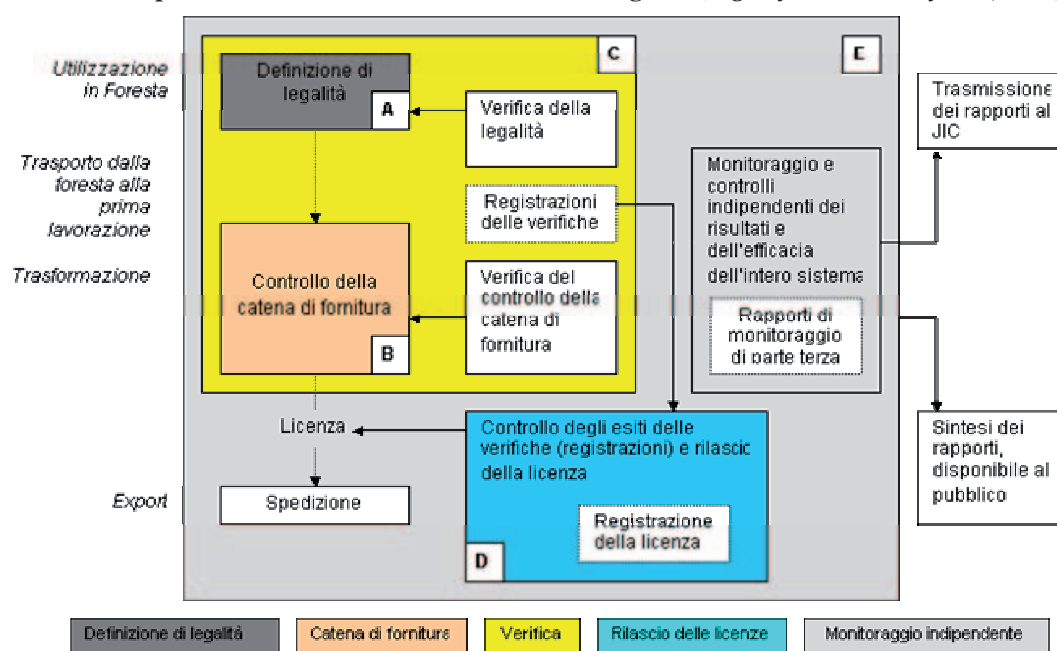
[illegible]

Utilizzazione in Foresta

Trasporto dalla foresta alla prima lavorazione

Trasformazione

Export

C

E

Definizione di legalità

A

Verifica della legalità

Registrazioni delle verifiche

Controllo della catena di fornitura

B

Verifica del controllo della catena di fornitura

Licenza

Spedizione

Controllo degli esiti delle verifiche (registrazioni) e rilascio della licenza

Registrazione della licenza

D

Monitoraggio e controlli indipendenti dei risultati e dell'efficacia dell'intero sistema

Rapporti di monitoraggio di parte terza

Trasmissione dei rapporti al JIC

Sintesi dei rapporti, disponibile al pubblico

Definizione di legalità | Catena di fornitura | Verifica | Rilascio delle licenze | Monitoraggio indipendente